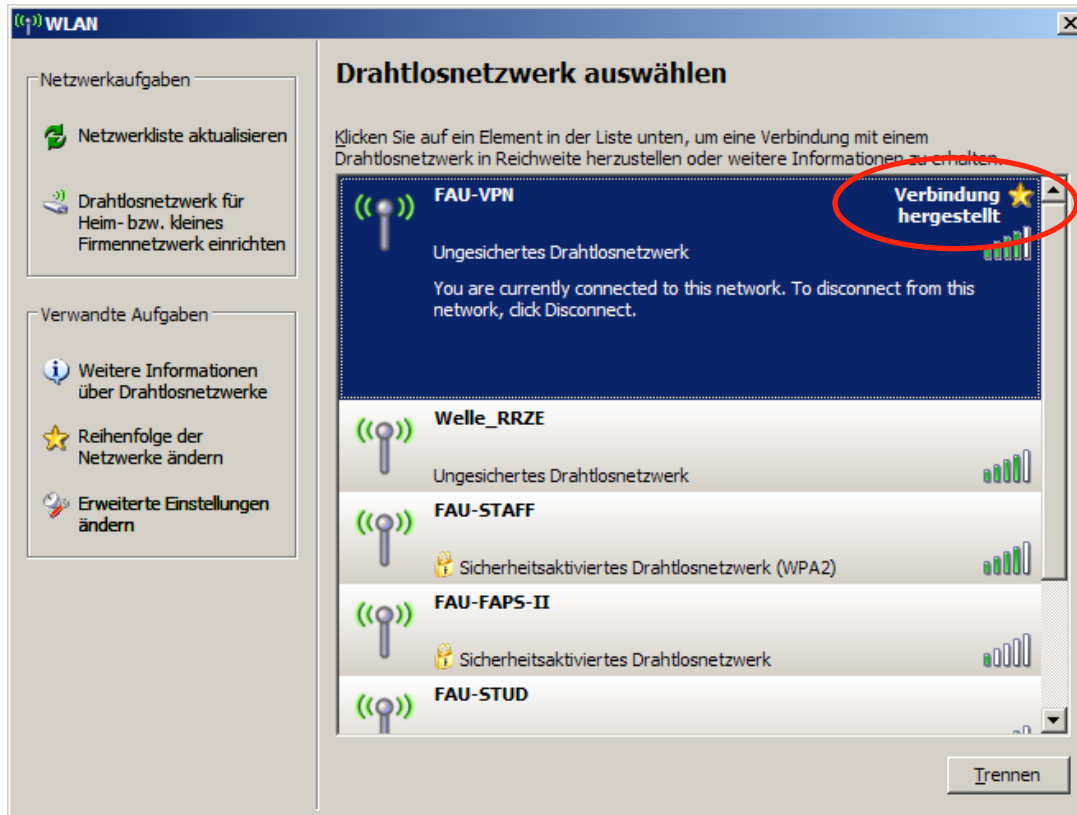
WLAN

Netzwerkaufgaben

Netzwerkliste aktualisieren

Drahtlosnetzwerk für Heim- bzw. kleines Firmennetzwerk einrichten

Verwandte Aufgaben

Weitere Informationen über Drahtlosnetzwerke

Reihenfolge der Netzwerke ändern

Erweiterte Einstellungen ändern

Drahtlosnetzwerk auswählen

Klicken Sie auf ein Element in der Liste unten, um eine Verbindung mit einem Drahtlosnetzwerk in Reichweite herzustellen oder weitere Informationen zu erhalten.

FAU-VPN
Verbindung hergestellt
Ungesichertes Drahtlosnetzwerk
You are currently connected to this network. To disconnect from this network, click Disconnect.

Welle_RRZE
Ungesichertes Drahtlosnetzwerk

FAU-STAFF
Sicherheitsaktiviertes Drahtlosnetzwerk (WPA2)

FAU-FAPS-II
Sicherheitsaktiviertes Drahtlosnetzwerk

FAU-STUD

Trennen